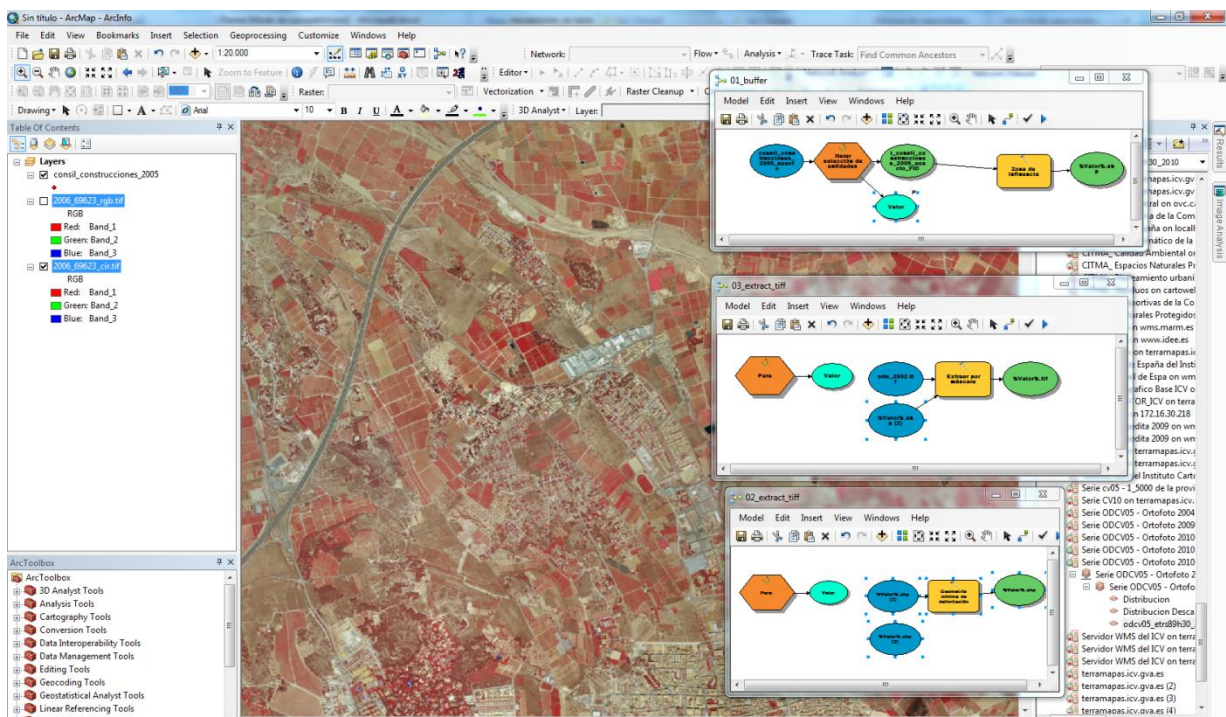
Sin título - ArcMap - ArcInfo

File Edit View Bookmarks Insert Selection Geoprocessing Customize Windows Help

1:20.000

Network: Flow Analysis Trace Task: Find Common Ancestors

Zoom to Feature

Editor

Raster: Vectorization Raster Cleanup

Drawing Arial 10 B I U 3D Analyst Layer:

Table Of Contents

Layers
consil_construcciones_2005
2006_69623_rgb.tif
RGB
Red: Band_1
Green: Band_2
Blue: Band_3
2006_69623_cir.tif
RGB
Red: Band_1
Green: Band_2
Blue: Band_3

ArcToolbox
ArcToolbox
3D Analyst Tools
Analysis Tools
Cartography Tools
Conversion Tools
Data Interoperability Tools
Data Management Tools
Editing Tools
Geocoding Tools
Geostatistical Analyst Tools
Linear Referencing Tools

01_buffer
Model Edit Insert View Windows Help
consil_construcciones_2005_ocsil
Hacer selección de entidades
I_consil_construcciones_2005_ocs_FID
Valor
Zona de influencia
%Valor%.shp

03_extract_tiff
Model Edit Insert View Windows Help
Para
Valor
odcv_2002.tif
Extraer por máscara
%Valor%.tif
%Valor%.shp (2)

02_extract_tiff
Model Edit Insert View Windows Help
Para
Valor
%Valor%.shp (2)
Geometría mínima de delimitación
%Valor%.shp
%Valor%.shp (3)

30_2010
mapas.icv.gv
mapas.icv.gv
ral on ovc.c
a de la Com
aña on locall
mático de la
CITMA_ Calidad Ambiental o
CITMA_ Espacios Naturales P
rramiento urbani
duos on cartowe
portivas de la Co
urales Protegidos
n wms.marm.es
n www.idee.es
on terramapas.i
España del Insti
de Espa on wm
afico Base ICV o
TOR_ICV on terra
n 172.16.30.218
dita 2009 on wn
dita 2009 on wn
terramapas.icv.
terramapas.icv.g
el Instituto Carto
Serie cv05 - 1_5000 de la provi
Serie CV10 on terramapas.icv.
Serie ODCV05 - Ortofoto 2004
Serie ODCV05 - Ortofoto 2009
Serie ODCV05 - Ortofoto 2010
Serie ODCV05 - Ortofoto 2010
Serie ODCV05 - Ortofoto 2010
Serie ODCV05 - Ortofoto 2
Serie ODCV05 - Ortofo
Distribucion
Distribucion Desca
odcv05_etrs89h30_
Servidor WMS del ICV on terra
Servidor WMS del ICV on terra
Servidor WMS del ICV on terra
terramapas.icv.gva.es
terramapas.icv.gva.es (2)
terramapas.icv.gva.es (3)
terramapas.icv.gva.es (4)

Results
Image Analysis